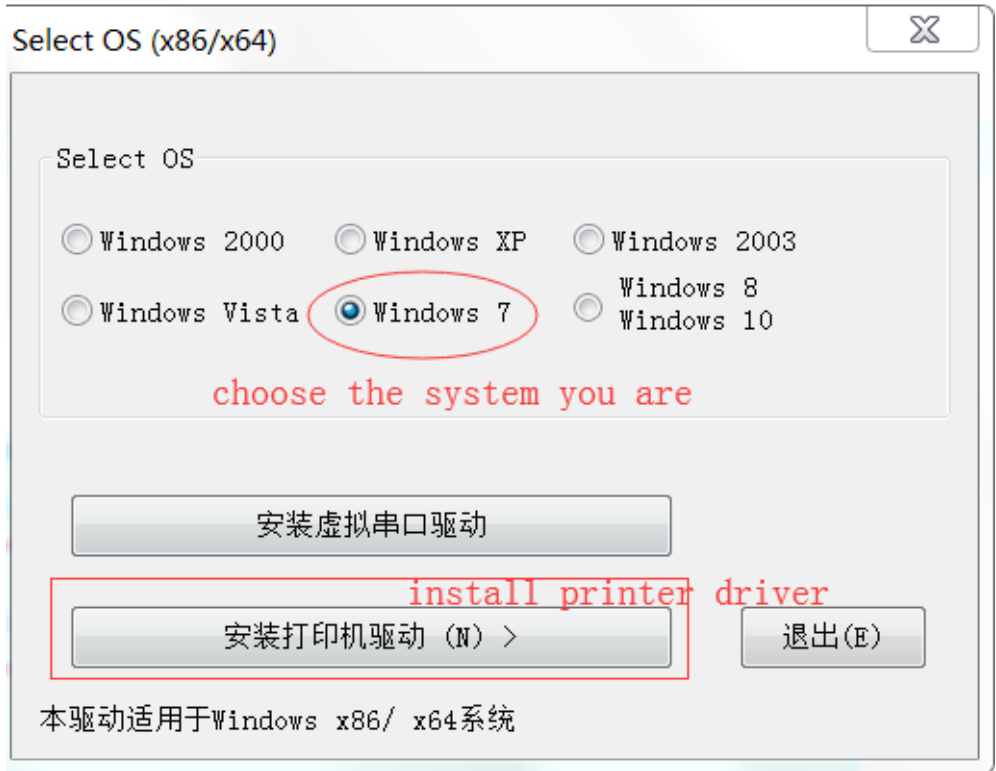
Select OS (x86/x64)

Select OS

Windows 2000
Windows XP
Windows 2003
Windows Vista
Windows 7
Windows 8
Windows 10

choose the system you are

安装虚拟串口驱动

install printer driver

安装打印机驱动 (N) >

退出(E)

本驱动适用于Windows x86/ x64系统